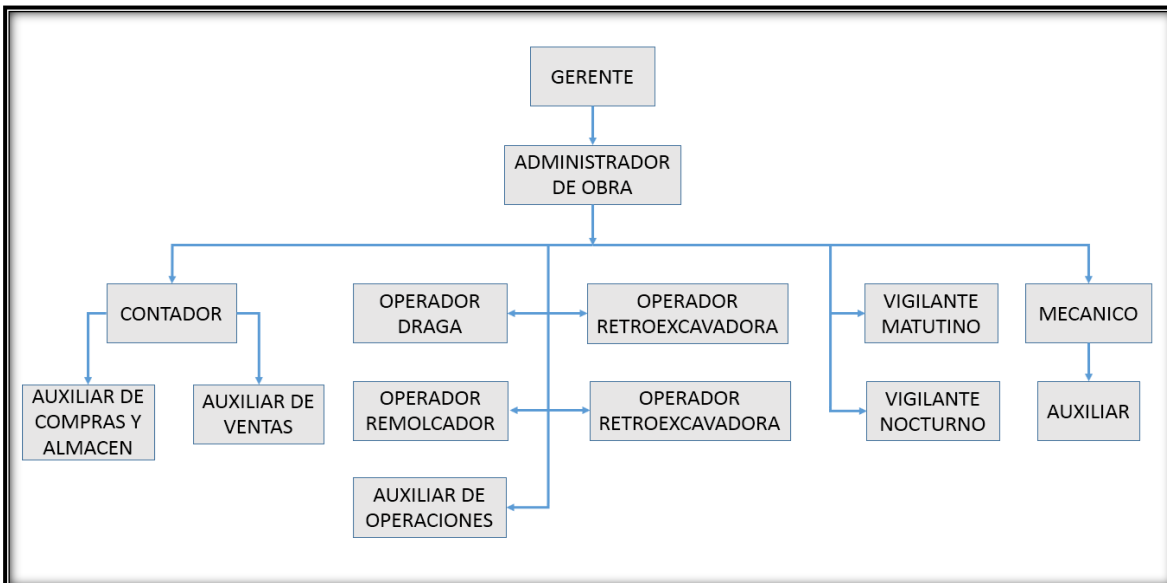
GERENTE

ADMINISTRADOR DE OBRA

CONTADOR

AUXILIAR DE COMPRAS Y ALMACEN

AUXILIAR DE VENTAS

OPERADOR DRAGA

OPERADOR RETROEXCAVADORA

OPERADOR REMOLCADOR

OPERADOR RETROEXCAVADORA

AUXILIAR DE OPERACIONES

VIGILANTE MATUTINO

VIGILANTE NOCTURNO

MECANICO

AUXILIAR